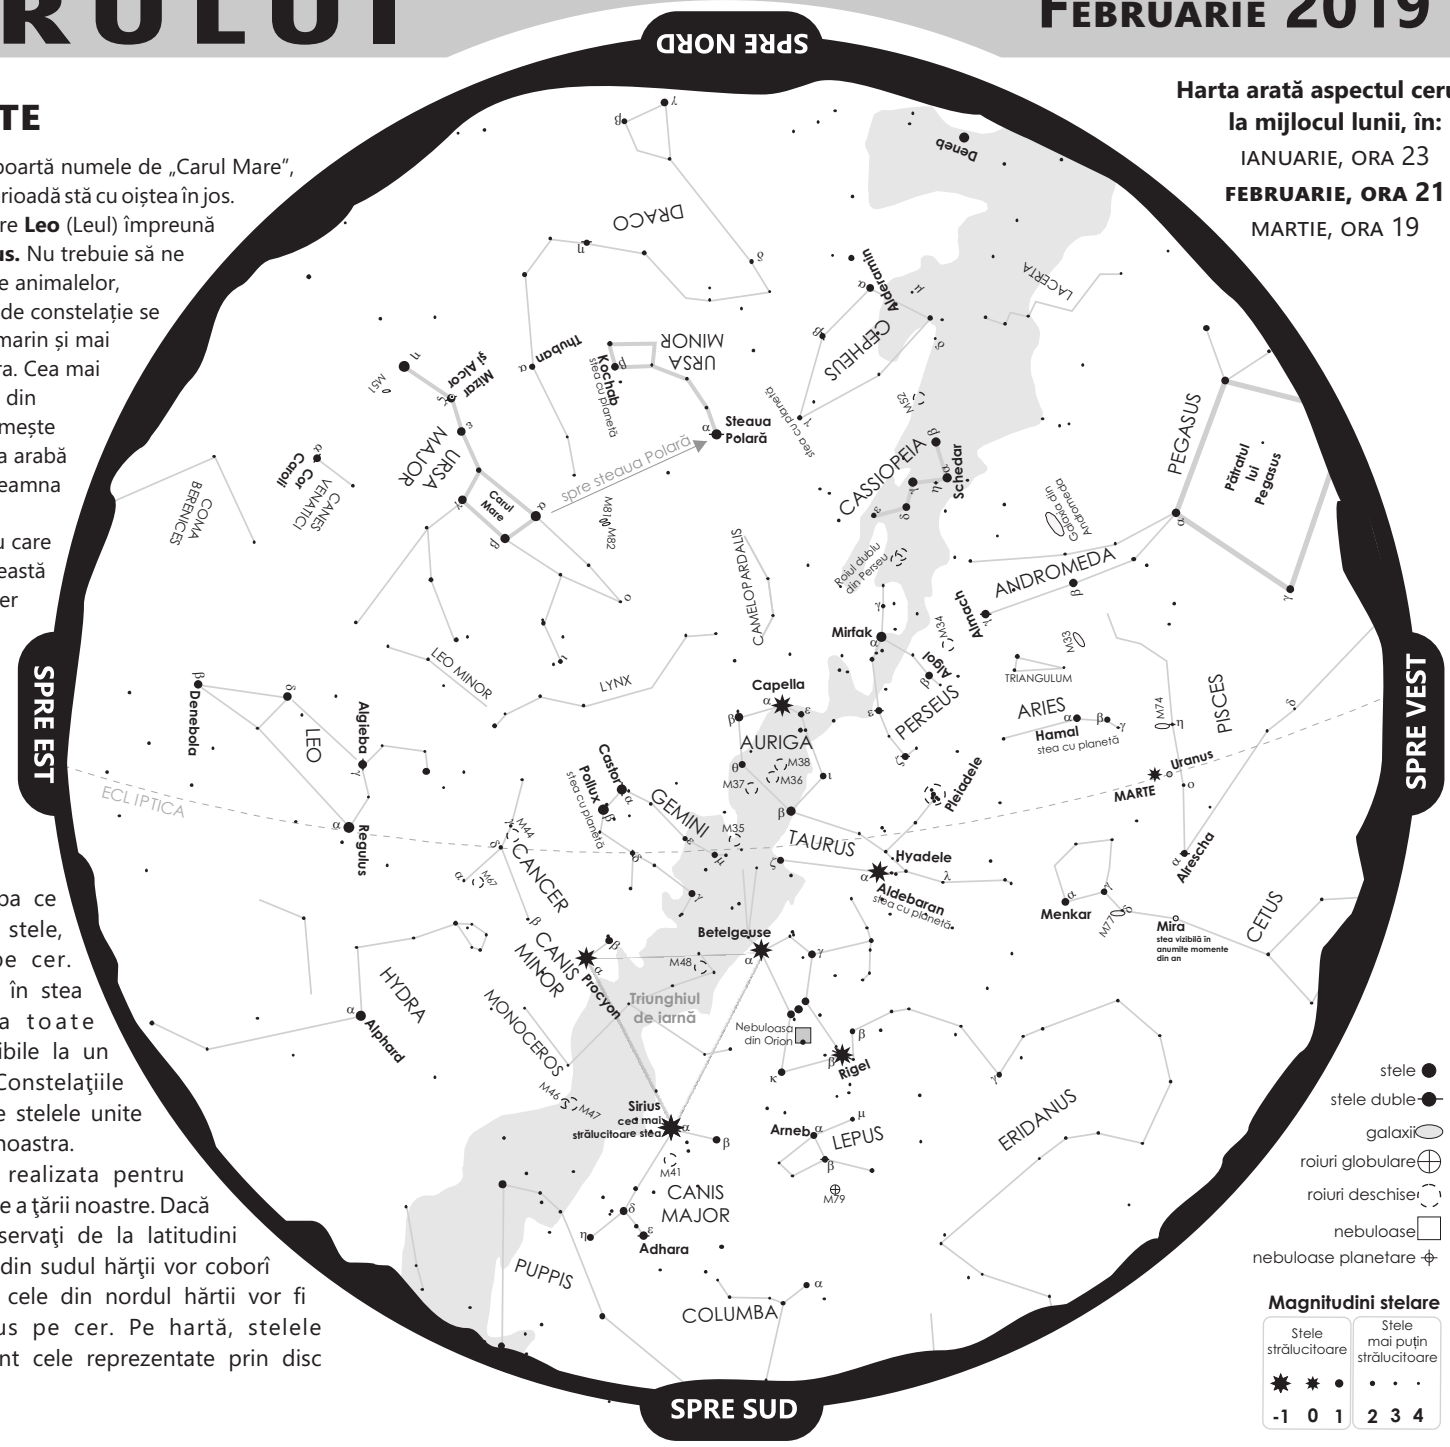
RULUI

FEBRUARIE 2019

SPRE NORD

TE

poartă numele de „Carul Mare", rioadă stă cu oiștea în jos. re **Leo** (Leul) împreună **us.** Nu trebuie să ne e animalelor, de constelație se marin și mai ra. Cea mai din mește a arabă eamna

u care eastă er

pa ce stele, pe cer. în stea a toate ibile la un Constelaţiile e stelele unite noastra.

realizata pentru e a ţării noastre. Dacă servaţi de la latitudini din sudul hărţii vor coborî cele din nordul hărţii vor fi us pe cer. Pe hartă, stelele nt cele reprezentate prin disc

Harta arată aspectul ceru la mijlocul lunii, în:
IANUARIE, ORA 23
FEBRUARIE, ORA 21
MARTIE, ORA 19

Deneb
DRACO
LACERTA
Alderamin
CEPHEUS
stea cu planetă
M52
URSA MINOR
Kochab
stea cu planetă
Thuban
Steaua Polară
spre steaua Polară
Mizar și Alcor
M51
URSA MAJOR
Carul Mare
M81 M82
Cor Caroli
CANES VENATICI
COMA BERENICES
CASSIOPEIA
Schedar
PEGASUS
Pătratul lui Pegasus
Galaxia din Andromeda
Roiul dublu din Perseu
ANDROMEDA
Almach
CAMELOPARDALIS
LEO MINOR
LYNX
Mirfak
M34
Algol
M33
TRIANGULUM
PERSEUS
ARIES
Hamal
stea cu planetă
M74
PISCES
Capella
AURIGA
M38
M36
M37
Castor
Pollux
stea cu planetă
GEMINI
M35
Pleiadele
TAURUS
Uranus
MARTE
Alrescha
Denebola
LEO
Algieba
ECLIPTICA
Regulus
M44
CANCER
M67
Hyadele
Aldebaran
stea cu planetă
Menkar
M77
Mira
stea vizibilă în anumite momente din an
CETUS
CANIS MINOR
Procyon
Betelgeuse
M48
HYDRA
Alphard
MONOCEROS
Triunghiul de iarnă
Nebuloasa din Orion
Rigel
M46 M47
Sirius
cea mai strălucitoare stea
Arneb
LEPUS
M79
ERIDANUS
M41
CANIS MAJOR
Adhara
PUPPIS
COLUMBA
SPRE EST
SPRE VEST
SPRE SUD

stele
stele duble
galaxii
roiuri globulare
roiuri deschise
nebuloase
nebuloase planetare

Magnitudini stelare
| Stele strălucitoare | Stele mai puțin strălucitoare |
|---|---|
| -1 0 1 | 2 3 4 |